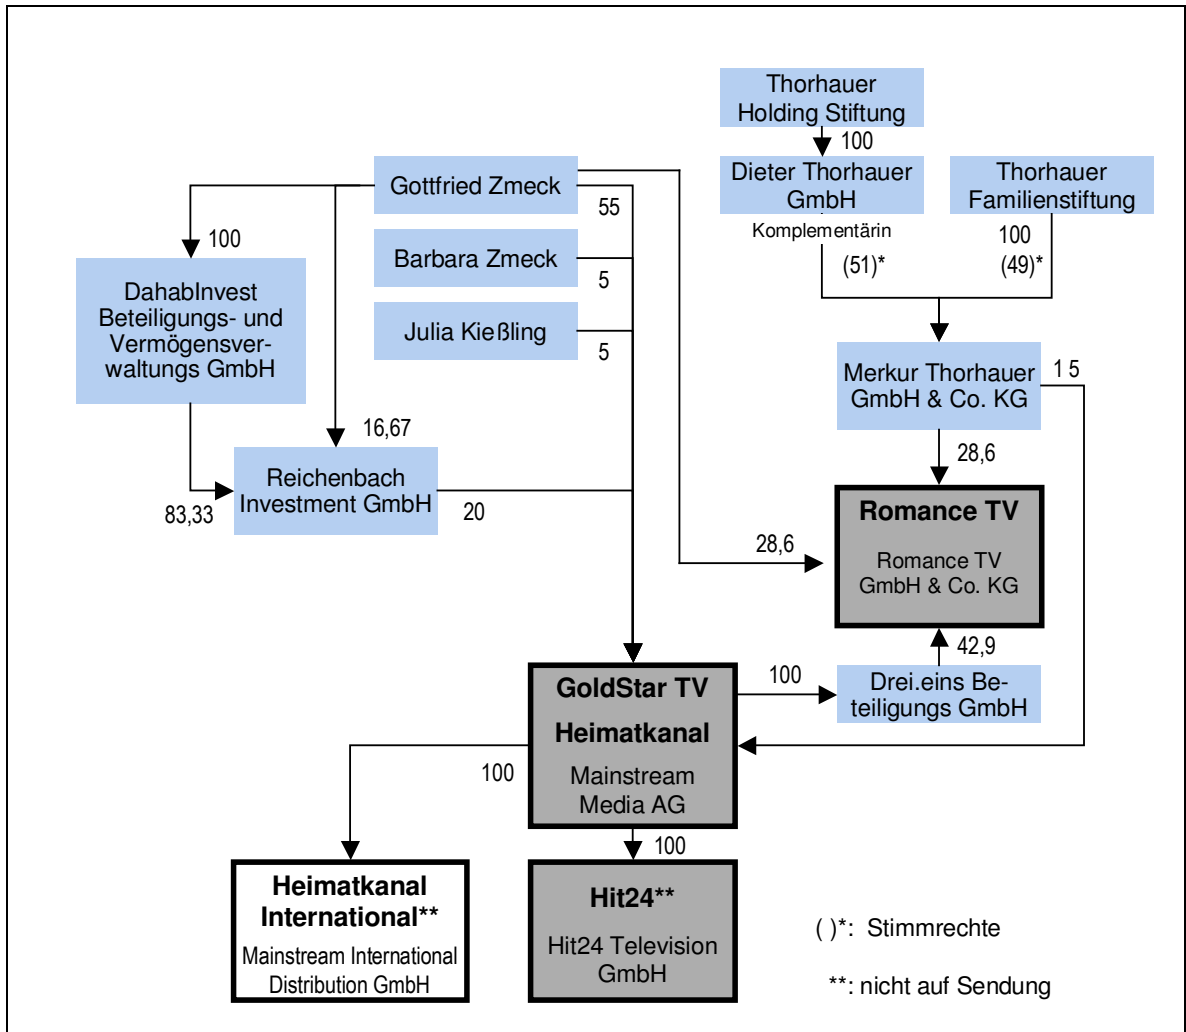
Thorhauer Holding Stiftung

100

Dieter Thorhauer GmbH

Thorhauer Familienstiftung

Gottfried Zmeck

55

Komplementärin

100

(51)*

(49)*

100

Barbara Zmeck

5

Julia Kießling

5

DahabInvest Beteiligungs- und Vermögensverwaltungs GmbH

Merkur Thorhauer GmbH & Co. KG

1 5

16,67

28,6

Reichenbach Investment GmbH

83,33

20

Romance TV

Romance TV GmbH & Co. KG

28,6

42,9

GoldStar TV

Heimatkanal

Mainstream Media AG

100

Drei.eins Beteiligungs GmbH

100

100

Heimatkanal International**

Mainstream International Distribution GmbH

Hit24**

Hit24 Television GmbH

( )*: Stimmrechte

**: nicht auf Sendung